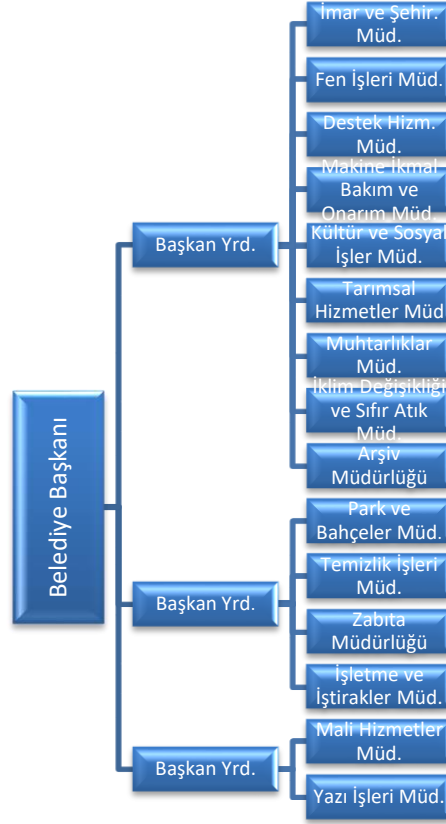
Belediye Başkanı

Başkan Yrd.

İmar ve Şehir. Müd.

Fen İşleri Müd.

Destek Hizm. Müd.

Makine İkmal Bakım ve Onarım Müd.

Kültür ve Sosyal İşler Müd.

Tarımsal Hizmetler Müd.

Muhtarlıklar Müd.

İklim Değişikliği ve Sıfır Atık Müd.

Arşiv Müdürlüğü

Başkan Yrd.

Park ve Bahçeler Müd.

Temizlik İşleri Müd.

Zabıta Müdürlüğü

İşletme ve İştirakler Müd.

Başkan Yrd.

Mali Hizmetler Müd.

Yazı İşleri Müd.